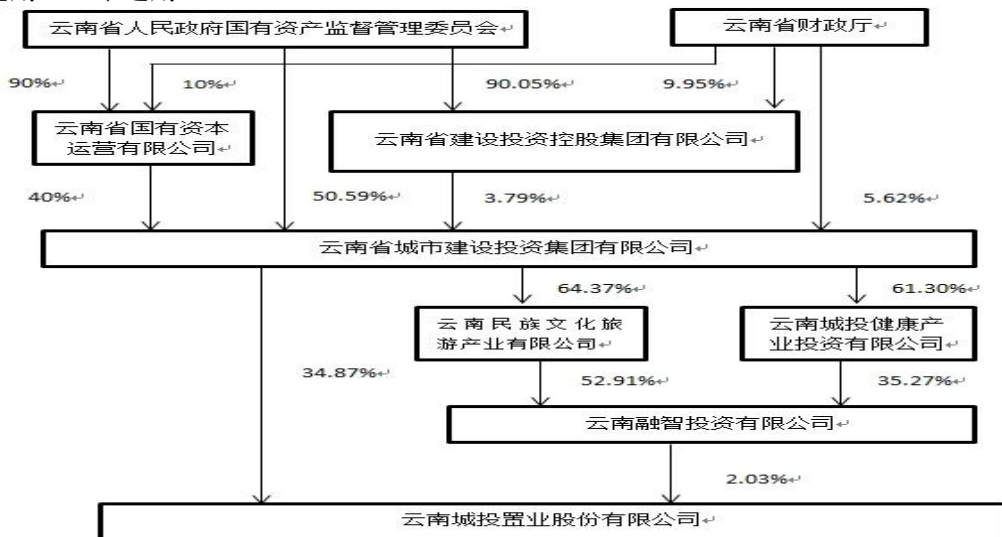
云南省人民政府国有资产监督管理委员会

云南省财政厅

90%

10%

90.05%

9.95%

云南省国有资本运营有限公司

云南省建设投资控股集团有限公司

40%

50.59%

3.79%

5.62%

云南省城市建设投资集团有限公司

64.37%

61.30%

云南民族文化旅游产业有限公司

云南城投健康产业投资有限公司

34.87%

52.91%

35.27%

云南融智投资有限公司

2.03%

云南城投置业股份有限公司